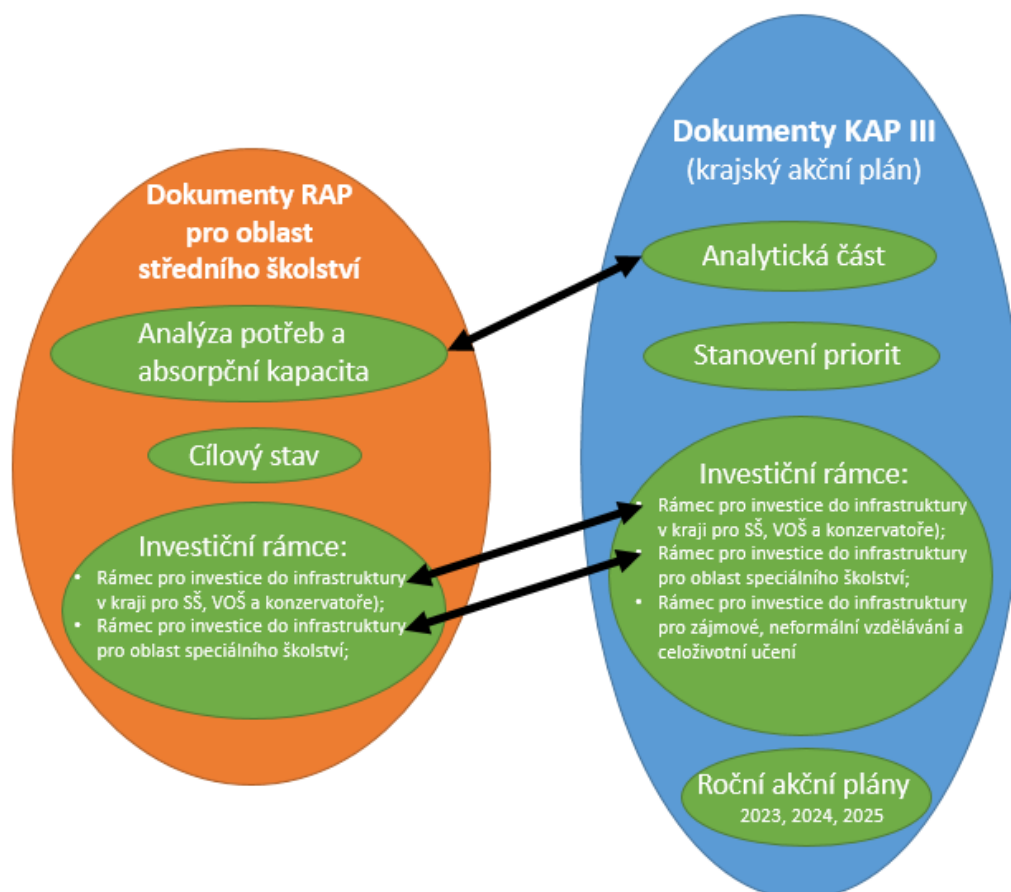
Dokumenty RAP pro oblast středního školství

Analýza potřeb a absorpční kapacita

Cílový stav

Investiční rámce:
• Rámec pro investice do infrastruktury v kraji pro SŠ, VOŠ a konzervatoře);
• Rámec pro investice do infrastruktury pro oblast speciálního školství;

Dokumenty KAP III
(krajský akční plán)

Analytická část

Stanovení priorit

Investiční rámce:
• Rámec pro investice do infrastruktury v kraji pro SŠ, VOŠ a konzervatoře);
• Rámec pro investice do infrastruktury pro oblast speciálního školství;
• Rámec pro investice do infrastruktury pro zájmové, neformální vzdělávání a celoživotní učení

Roční akční plány
2023, 2024, 2025